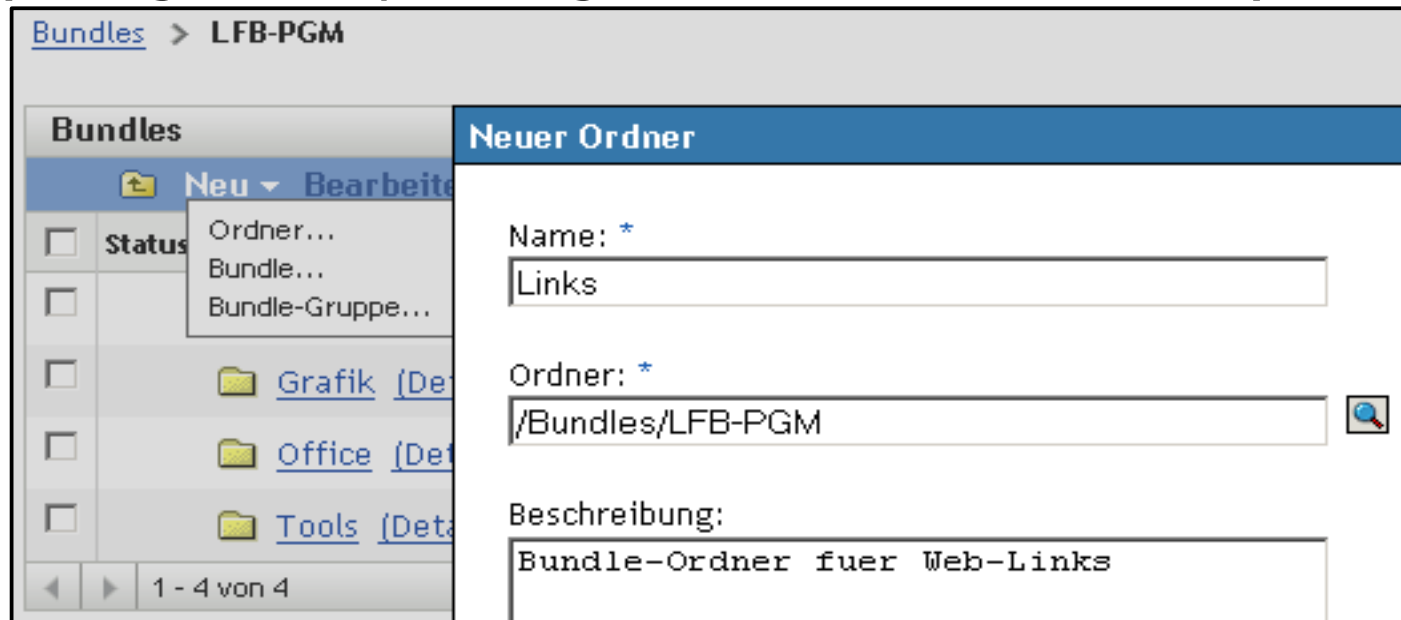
Bundles > LFB-PGM

Bundles

Neu Bearbeite

Status

Ordner...
Bundle...
Bundle-Gruppe...

Grafik (De

Office (Det

Tools (Deta

1 - 4 von 4

Neuer Ordner

Name: *

Links

Ordner: *

/Bundles/LFB-PGM

Beschreibung:

Bundle-Ordner fuer Web-Links